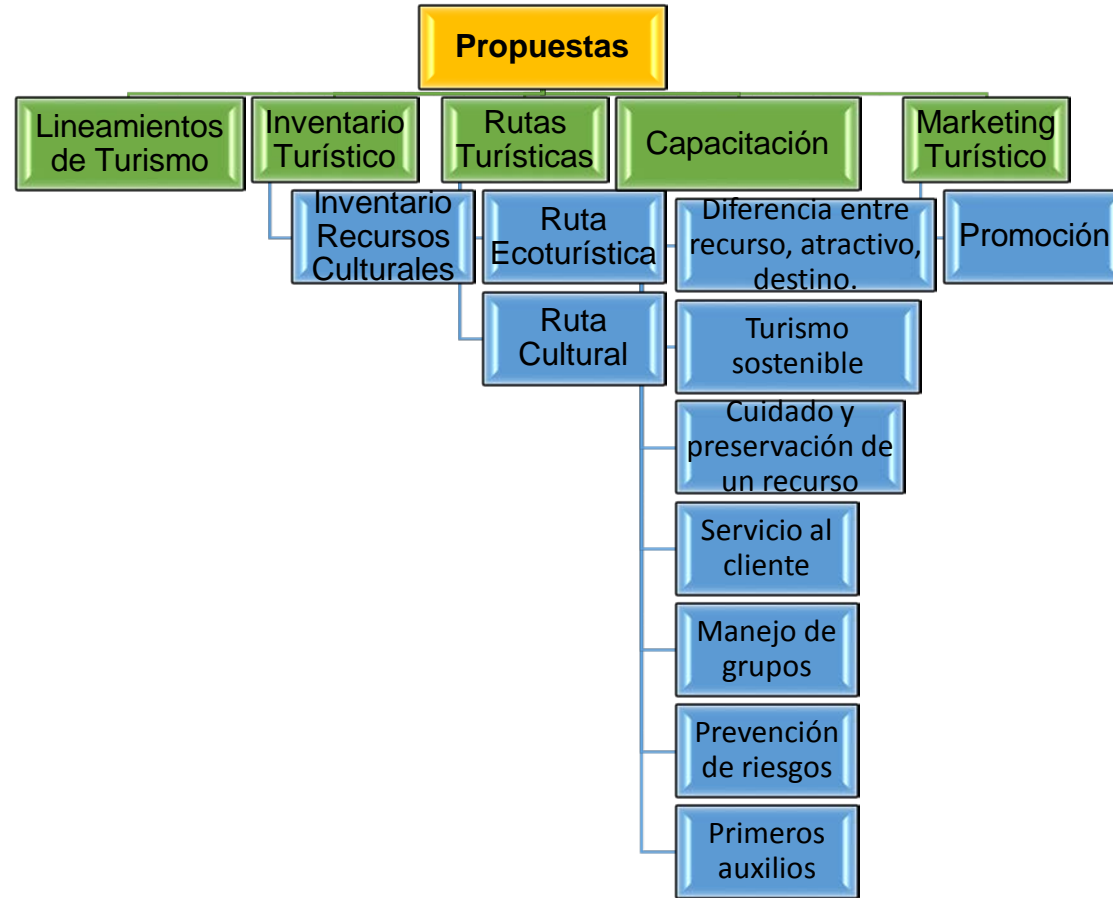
Propuestas

Lineamientos de Turismo

Inventario Turístico

Inventario Recursos Culturales

Rutas Turísticas

Ruta Ecoturística

Ruta Cultural

Capacitación

Diferencia entre recurso, atractivo, destino.

Turismo sostenible

Cuidado y preservación de un recurso

Servicio al cliente

Manejo de grupos

Prevención de riesgos

Primeros auxilios

Marketing Turístico

Promoción